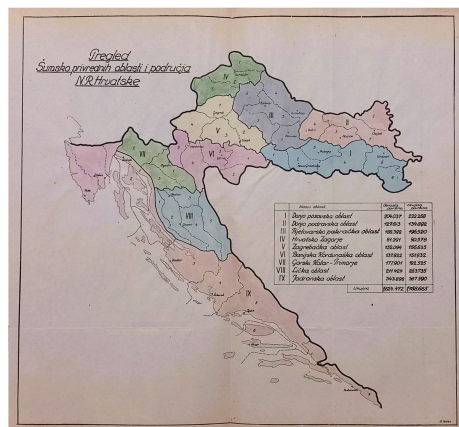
Pregled
Šumsko privrednih oblasti i područja
N.R. Hrvatske

IV
III
II
I
V
VI
VII
VIII
IX

| | Naziv oblasti | Šumska površina | Ukupna površina |
|---|---|---|---|
| I | Donjo posavska oblast | 204.037 | 232.258 |
| II | Donjo podravska oblast | 127.553 | 134.892 |
| III | Bjelovarsko podravska oblast | 188.362 | 196.520 |
| IV | Hrvatsko Zagorje | 84.261 | 90.379 |
| V | Zagrebačka oblast | 134.094 | 156.633 |
| VI | Banijska Kordunaška oblast | 131.822 | 151.532 |
| VII | Gorski Kotar - Primorje | 177.901 | 182.332 |
| VIII | Lička oblast | 211.429 | 253.735 |
| IX | Jadranska oblast | 743.288 | 767.880 |
| | Ukupno | 1.929.472 | 2.180.663 |